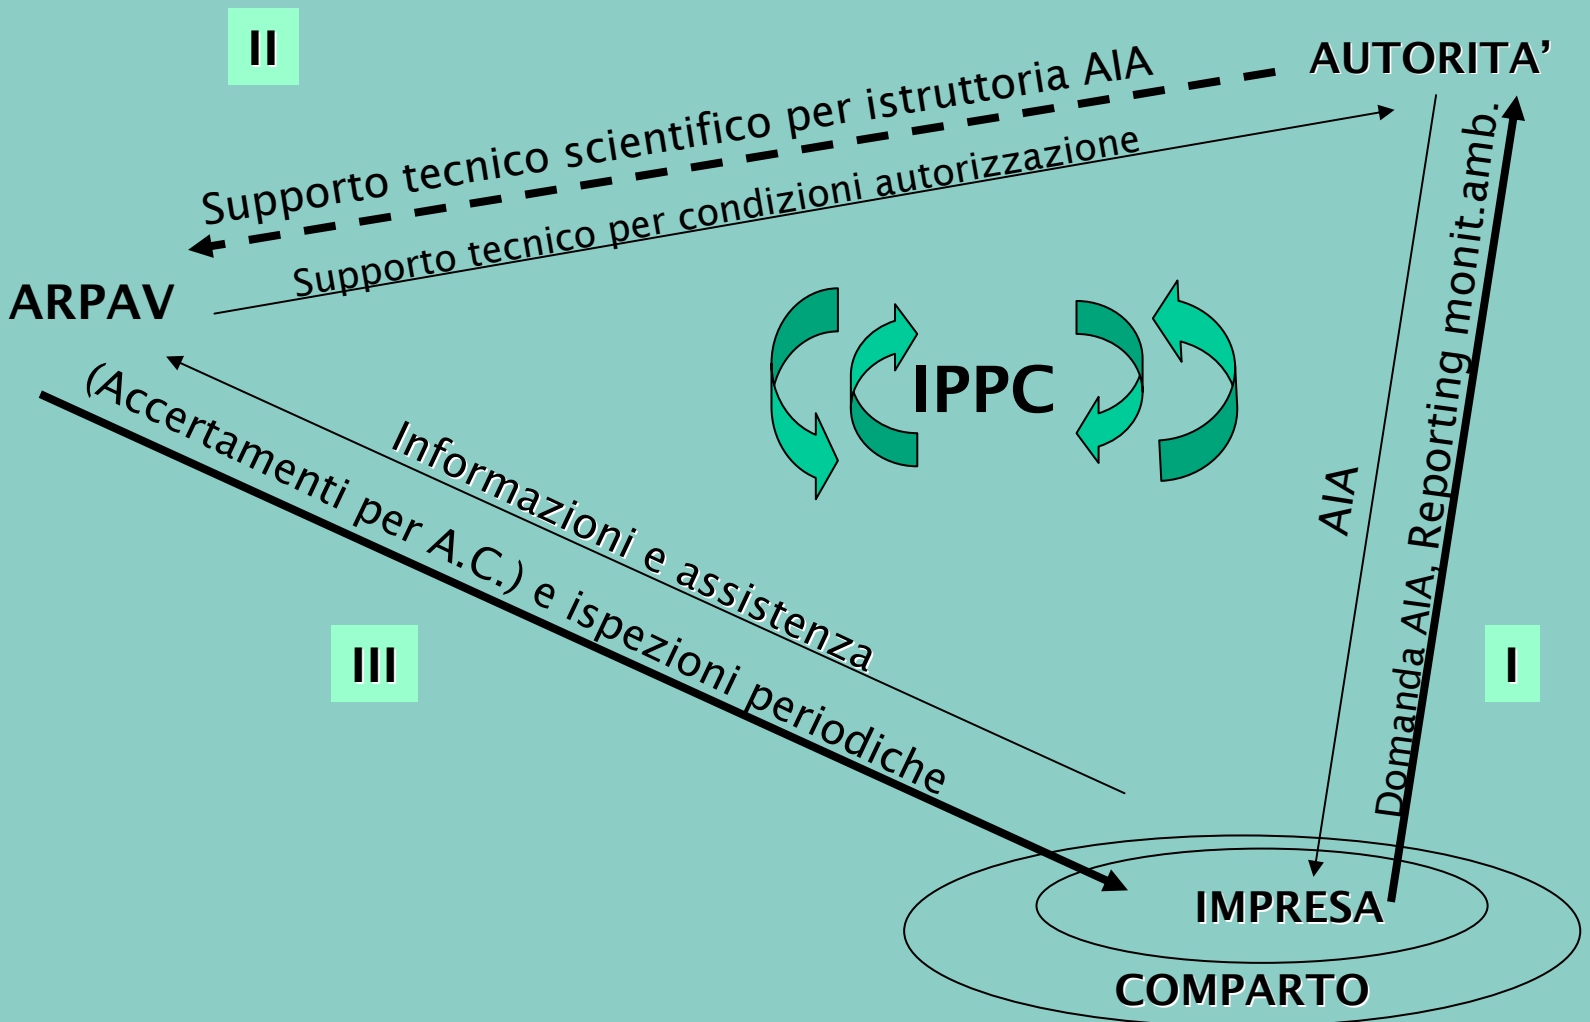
II

AUTORITA'

Supporto tecnico scientifico per istruttoria AIA

Supporto tecnico per condizioni autorizzazione

ARPAV

IPPC

Informazioni e assistenza

(Accertamenti per A.C.) e ispezioni periodiche

AIA

Domanda AIA, Reporting monit.amb.

III

I

IMPRESA

COMPARTO